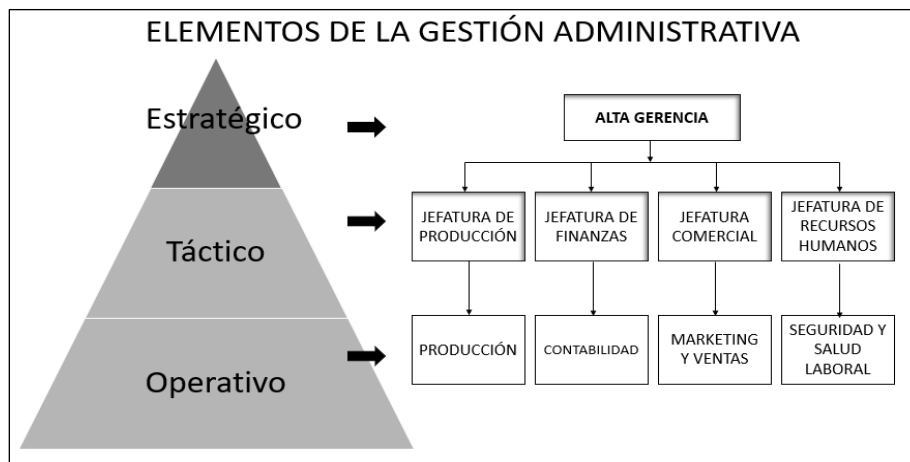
ELEMENTOS DE LA GESTIÓN ADMINISTRATIVA

Estratégico

Táctico

Operativo

ALTA GERENCIA

JEFATURA DE PRODUCCIÓN

JEFATURA DE FINANZAS

JEFATURA COMERCIAL

JEFATURA DE RECURSOS HUMANOS

PRODUCCIÓN

CONTABILIDAD

MARKETING Y VENTAS

SEGURIDAD Y SALUD LABORAL